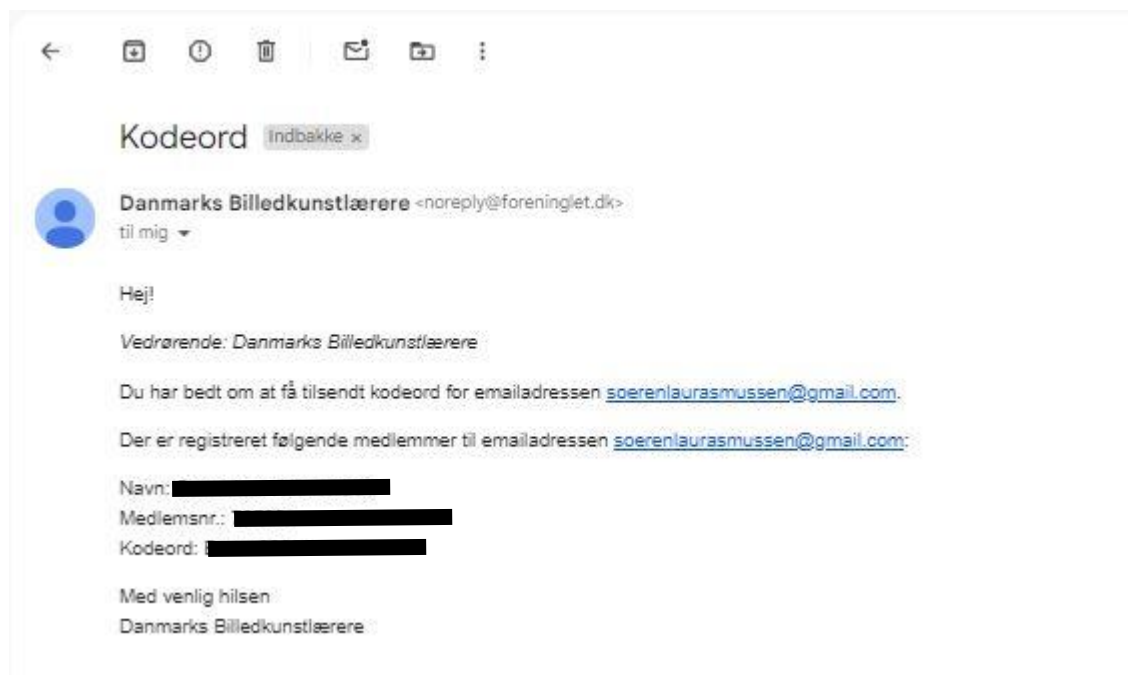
Kodeord Indbakke ×

Danmarks Billedkunstlærere <noreply@foreninglet.dk>
til mig

Hej!

Vedrørende: Danmarks Billedkunstlærere

Du har bedt om at få tilsendt kodeord for emailadressen soerenlaurasmussen@gmail.com.

Der er registreret følgende medlemmer til emailadressen soerenlaurasmussen@gmail.com:

Navn: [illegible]
Medlemsnr.: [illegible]
Kodeord: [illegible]

Med venlig hilsen
Danmarks Billedkunstlærere